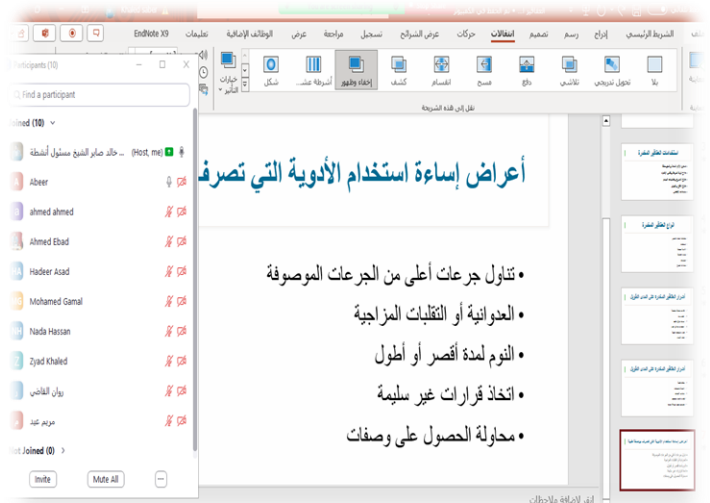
الشريط الرئيسي إدراج رسم تصميم انتقالات حركات عرض الشرائح تسجيل مراجعة عرض الوظائف الإضافية تعليمات EndNote X9

بلا تحويل تدريجي تلاشي دفع مسح انقسام كشف إخفاء وظهور أشرطة عشـ... شكل خيارات التأثير

نقل إلى هذه الشريحة

Participants (10)

Find a participant

Joined (10)

خالد صابر الشيخ مسئول أنشطة (Host, me)

Abeer

ahmed ahmed

Ahmed Ebad

Hadeer Asad

Mohamed Gamal

Nada Hassan

Zyad Khaled

روان القاضي

مريم عيد

Not Joined (0)

Invite Mute All

أعراض إساءة استخدام الأدوية التي تصرف

• تناول جرعات أعلى من الجرعات الموصوفة

• العدوانية أو التقلبات المزاجية

• النوم لمدة أقصر أو أطول

• اتخاذ قرارات غير سليمة

• محاولة الحصول على وصفات

انقر لإضافة ملاحظات